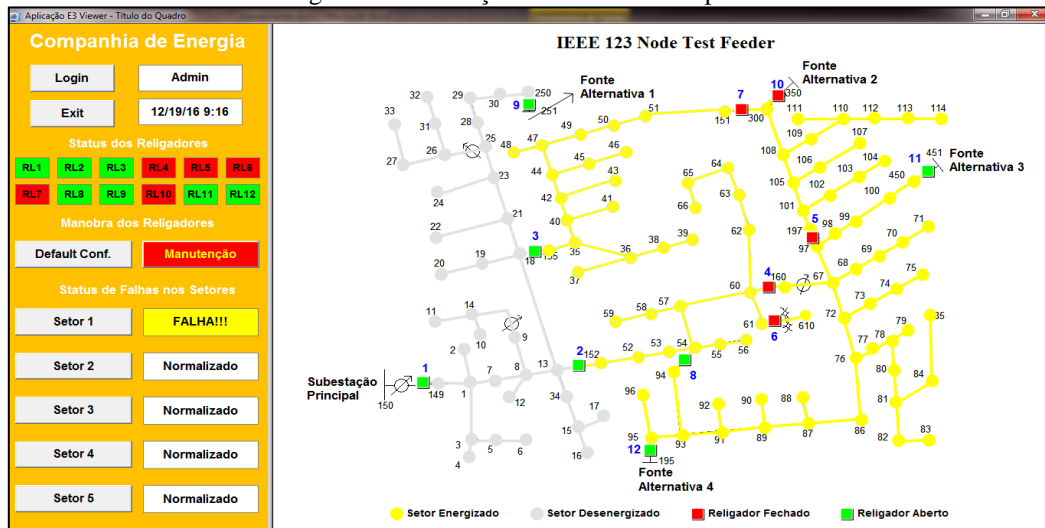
Aplicação E3 Viewer - Título do Quadro

Companhia de Energia

Login
Admin
Exit
12/19/16 9:16

Status dos Religadores

RL1 RL2 RL3 RL4 RL5 RL6
RL7 RL8 RL9 RL10 RL11 RL12

Manobra dos Religadores

Default Conf.
Manutenção

Status de Falhas nos Setores

Setor 1
FALHA!!!
Setor 2
Normalizado
Setor 3
Normalizado
Setor 4
Normalizado
Setor 5
Normalizado

IEEE 123 Node Test Feeder

Fonte Alternativa 1
Fonte Alternativa 2
Fonte Alternativa 3
Fonte Alternativa 4
Subestação Principal

1 2 3 4 5 6 7 8 9 10 11 12

33 32 29 30 250 251 31 28 25 27 26 48 47 49 50 51 151 300 350 111 110 112 113 114 109 107 108 106 104 451 105 103 102 450 100 101 99 98 197 97 71 70 69 68 75 74 73 72 79 78 77 76 85 80 84 81 82 83 86 87 88 89 90 91 92 93 94 95 195 96 46 45 44 43 42 41 40 35 36 38 39 37 18 135 19 20 21 22 23 24 65 64 66 63 62 60 160 67 61 610 59 58 57 52 53 54 55 56 152 13 34 17 15 16 14 11 10 9 2 7 8 149 150 1 3 4 5 6 12

Setor Energizado
Setor Desenergizado
Religador Fechado
Religador Aberto